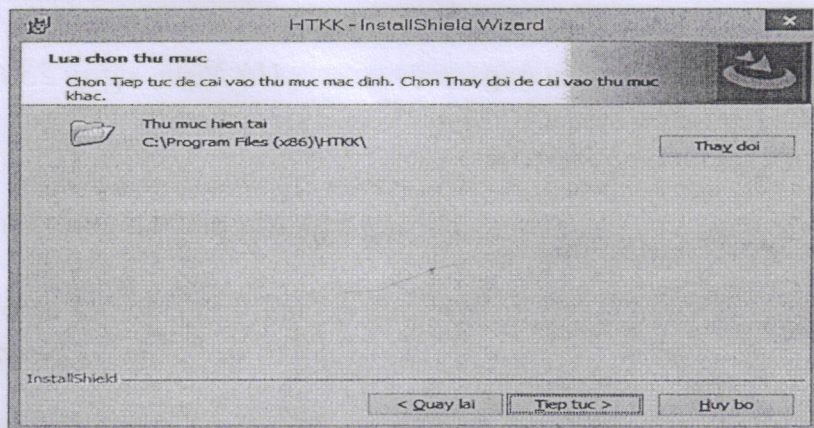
HTKK - InstallShield Wizard

Lua chon thu muc

Chon Tiep tuc de cai vao thu muc mac dinh. Chon Thay doi de cai vao thu muc khac.

Thu muc hien tai
C:\Program Files (x86)\HTKK\

Thay doi

InstallShield

< Quay lai

Tiep tuc >

Huy bo